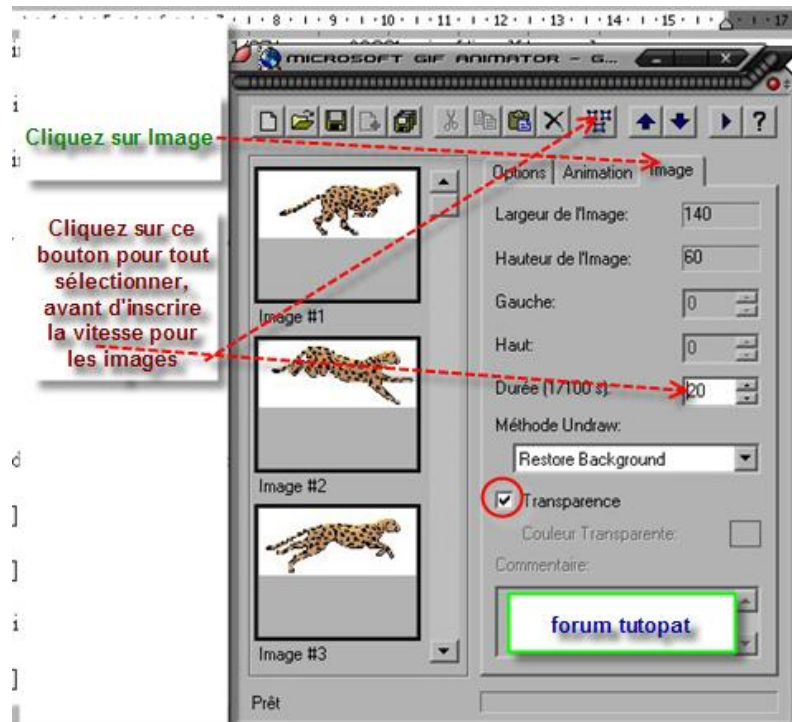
MICROSOFT GIF ANIMATOR - G...

Cliquez sur Image

Cliquez sur ce bouton pour tout sélectionner, avant d'inscrire la vitesse pour les images

Options | Animation | Image

Largeur de l'Image: 140

Hauteur de l'Image: 60

Gauche: 0

Haut: 0

Durée (1/100 s): 20

Méthode Undraw:

Restore Background

Transparence

Couleur Transparente:

Commentaire:

forum tutopat

Image #1

Image #2

Image #3

Prêt